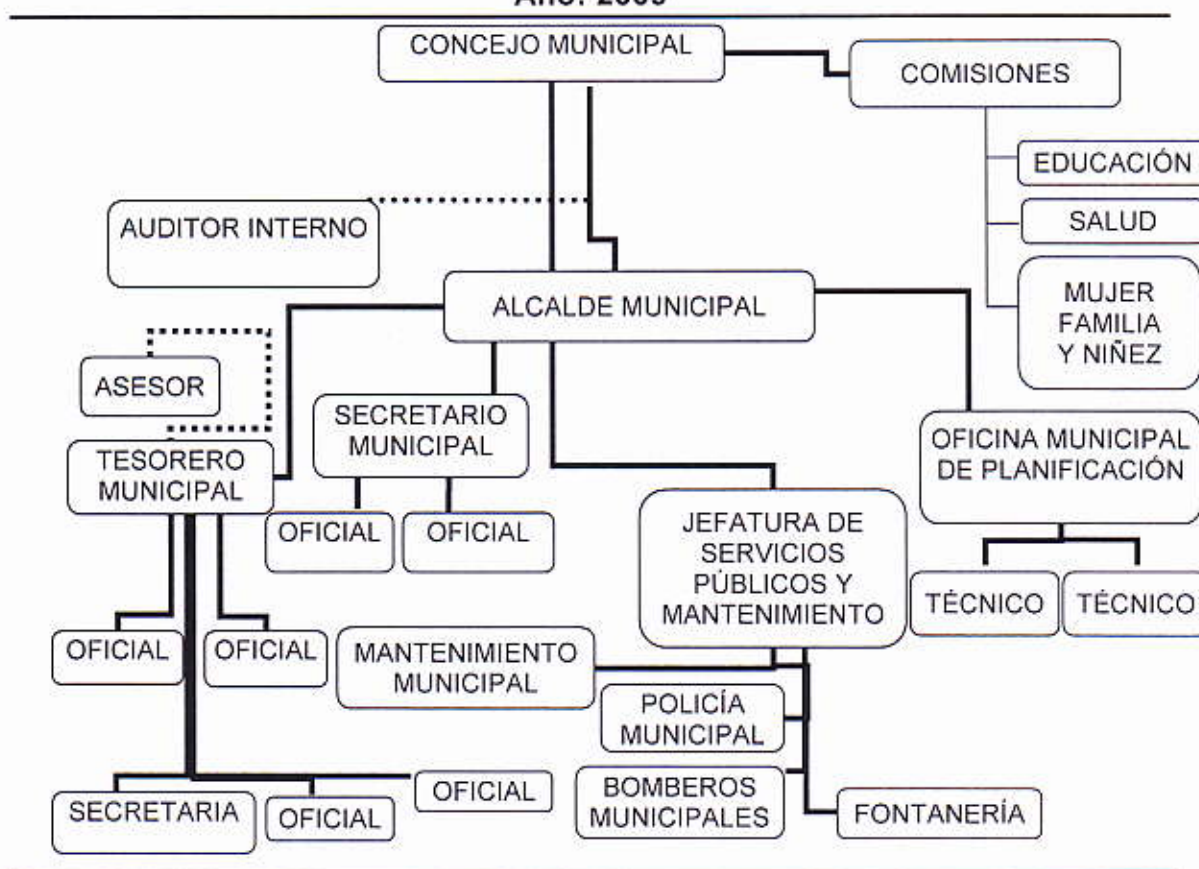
Año: 2009

CONCEJO MUNICIPAL

COMISIONES

EDUCACIÓN

SALUD

MUJER FAMILIA Y NIÑEZ

AUDITOR INTERNO

ALCALDE MUNICIPAL

ASESOR

TESORERO MUNICIPAL

SECRETARIO MUNICIPAL

OFICIAL

OFICIAL

OFICINA MUNICIPAL DE PLANIFICACIÓN

JEFATURA DE SERVICIOS PÚBLICOS Y MANTENIMIENTO

TÉCNICO

TÉCNICO

OFICIAL

OFICIAL

MANTENIMIENTO MUNICIPAL

POLICÍA MUNICIPAL

BOMBEROS MUNICIPALES

FONTANERÍA

OFICIAL

SECRETARIA

OFICIAL